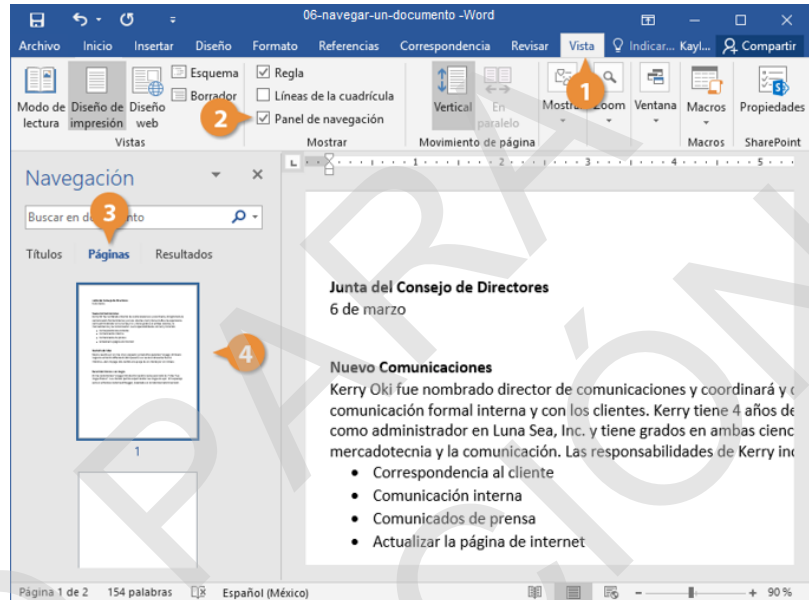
06-navegar-un-documento -Word

Archivo Inicio Insertar Diseño Formato Referencias Correspondencia Revisar Vista Indicar... Kayl... Compartir

Modo de lectura Diseño de impresión Diseño web Esquema Borrador
Vistas

Regla
Líneas de la cuadrícula
Panel de navegación
Mostrar

Vertical En paralelo
Movimiento de página

Mostrar Zoom Ventana Macros Propiedades
Macros SharePoint

1
2
3
4

Navegación

Buscar en documento

Títulos Páginas Resultados

1

Junta del Consejo de Directores
6 de marzo

Nuevo Comunicaciones
Kerry Oki fue nombrado director de comunicaciones y coordinará y comunicación formal interna y con los clientes. Kerry tiene 4 años de como administrador en Luna Sea, Inc. y tiene grados en ambas cienc mercadotecnia y la comunicación. Las responsabilidades de Kerry inc

- Correspondencia al cliente
- Comunicación interna
- Comunicados de prensa
- Actualizar la página de internet

PARA ... CIÓN

Página 1 de 2 154 palabras Español (México) 90 %